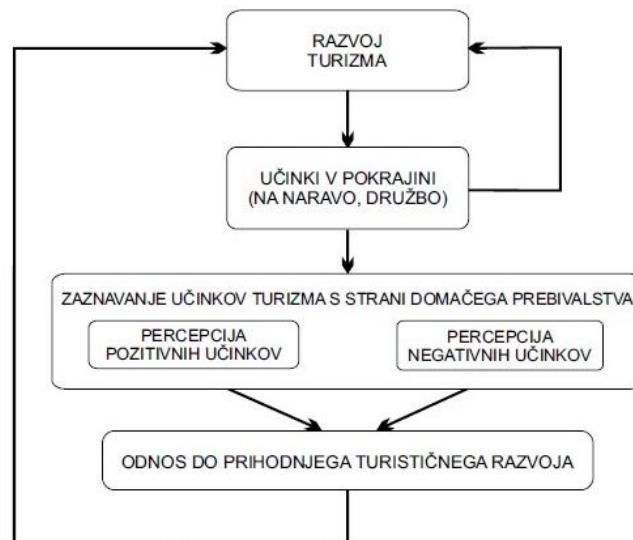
RAZVOJ TURIZMA

UČINKI V POKRAJINI (NA NARAVO, DRUŽBO)

ZAZNAVANJE UČINKOV TURIZMA S STRANI DOMAČEGA PREBIVALSTVA

PERCEPCIJA POZITIVNIH UČINKOV

PERCEPCIJA NEGATIVNIH UČINKOV

ODNOS DO PRIHODNJEGA TURISTIČNEGA RAZVOJA